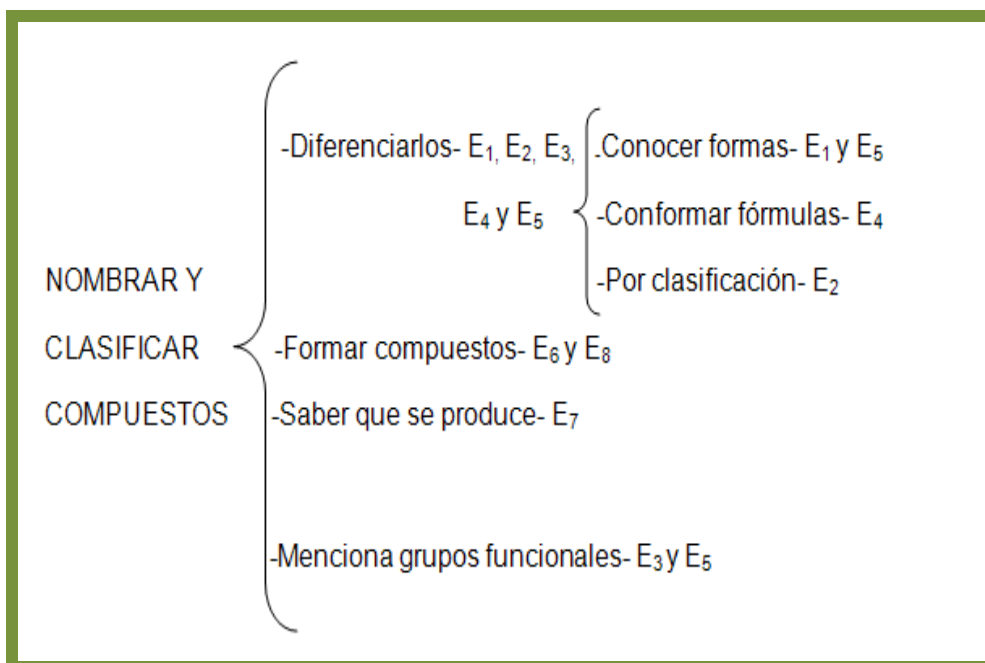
NOMBRAR Y CLASIFICAR COMPUESTOS

-Diferenciarlos- $E_1$, $E_2$, $E_3$, $E_4$ y $E_5$

.Conocer formas- $E_1$ y $E_5$

-Conformar fórmulas- $E_4$

-Por clasificación- $E_2$

-Formar compuestos- $E_6$ y $E_8$

-Saber que se produce- $E_7$

-Menciona grupos funcionales- $E_3$ y $E_5$